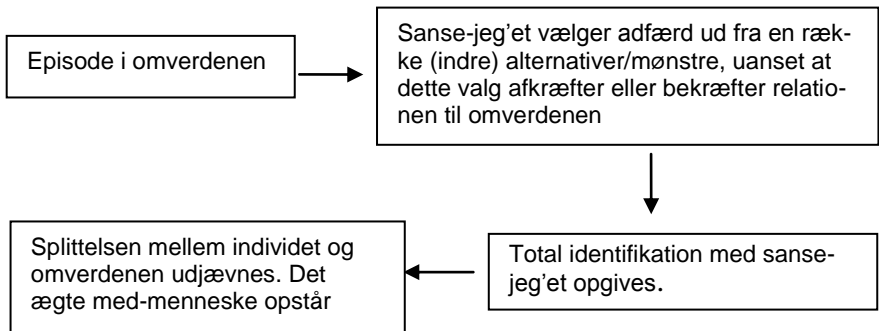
Episode i omverdenen

Sanse-jeg'et vælger adfærd ud fra en række (indre) alternativer/mønstre, uanset at dette valg afkræfter eller bekræfter relationen til omverdenen

Total identifikation med sanse-jeg'et opgives.

Splittelsen mellem individet og omverdenen udjævnes. Det ægte med-menneske opstår